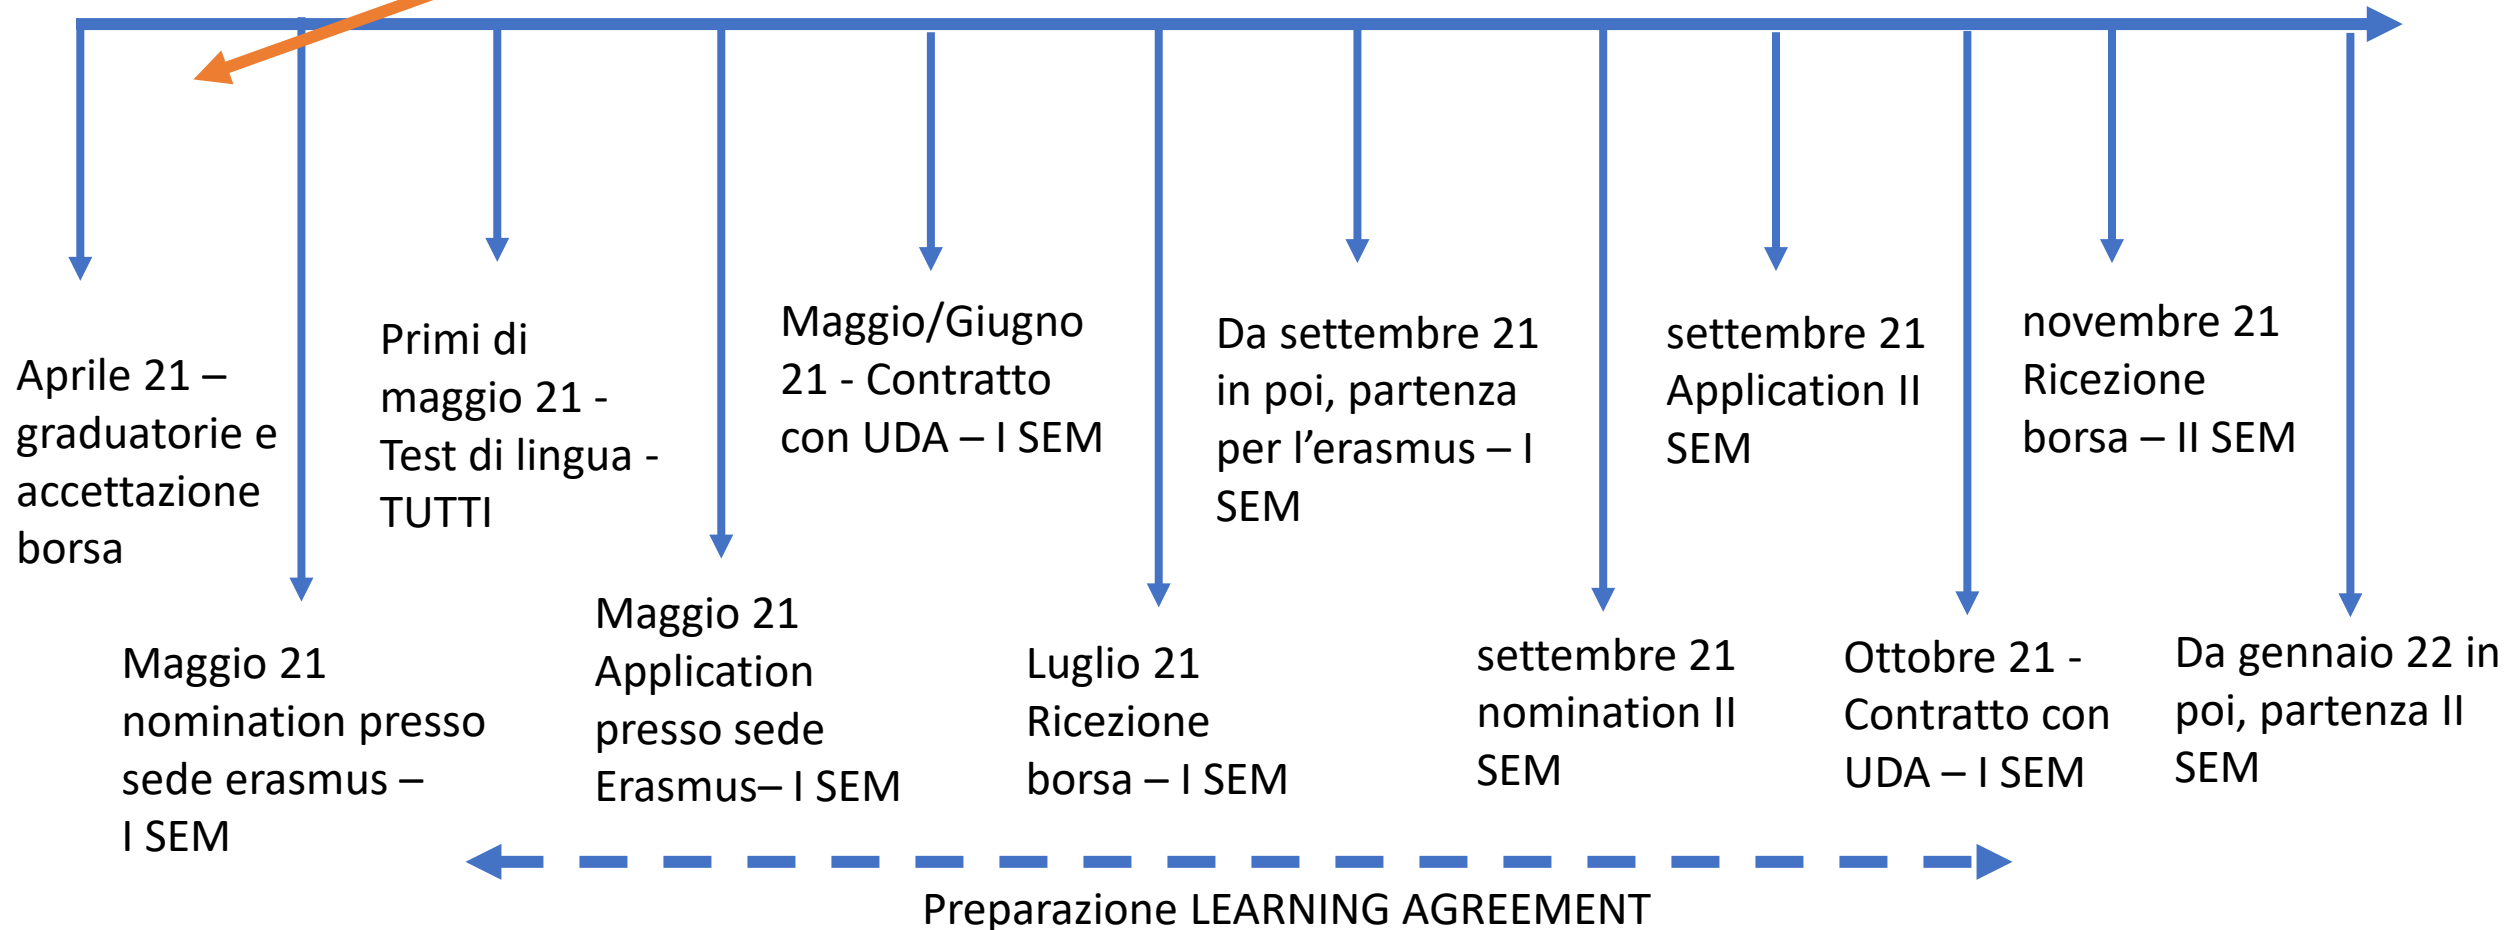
Aprile 21 – graduatorie e accettazione borsa

Maggio 21 nomination presso sede erasmus – I SEM

Primi di maggio 21 - Test di lingua - TUTTI

Maggio 21 Application presso sede Erasmus– I SEM

Maggio/Giugno 21 - Contratto con UDA – I SEM

Luglio 21 Ricezione borsa – I SEM

Da settembre 21 in poi, partenza per l'erasmus – I SEM

settembre 21 nomination II SEM

settembre 21 Application II SEM

Ottobre 21 - Contratto con UDA – I SEM

novembre 21 Ricezione borsa – II SEM

Da gennaio 22 in poi, partenza II SEM

Preparazione LEARNING AGREEMENT